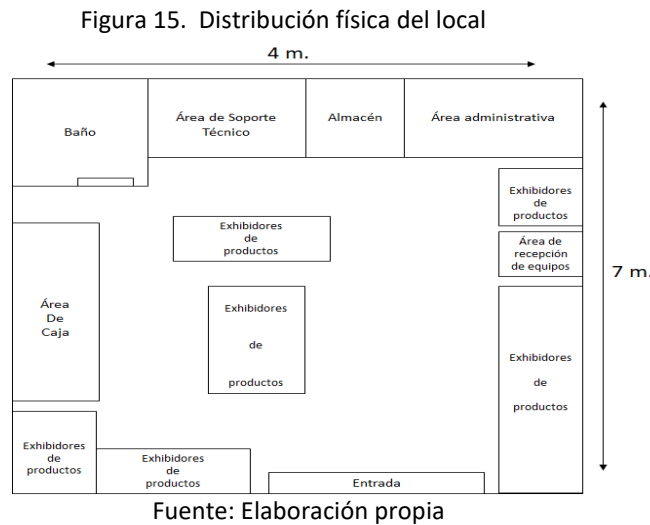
Figura 15. Distribución física del local

4 m.

Baño

Área de Soporte Técnico

Almacén

Área administrativa

Exhibidores de productos

Área de recepción de equipos

7 m.

Exhibidores de productos

Área De Caja

Exhibidores de productos

Exhibidores de productos

Exhibidores de productos

Exhibidores de productos

Entrada

Fuente: Elaboración propia